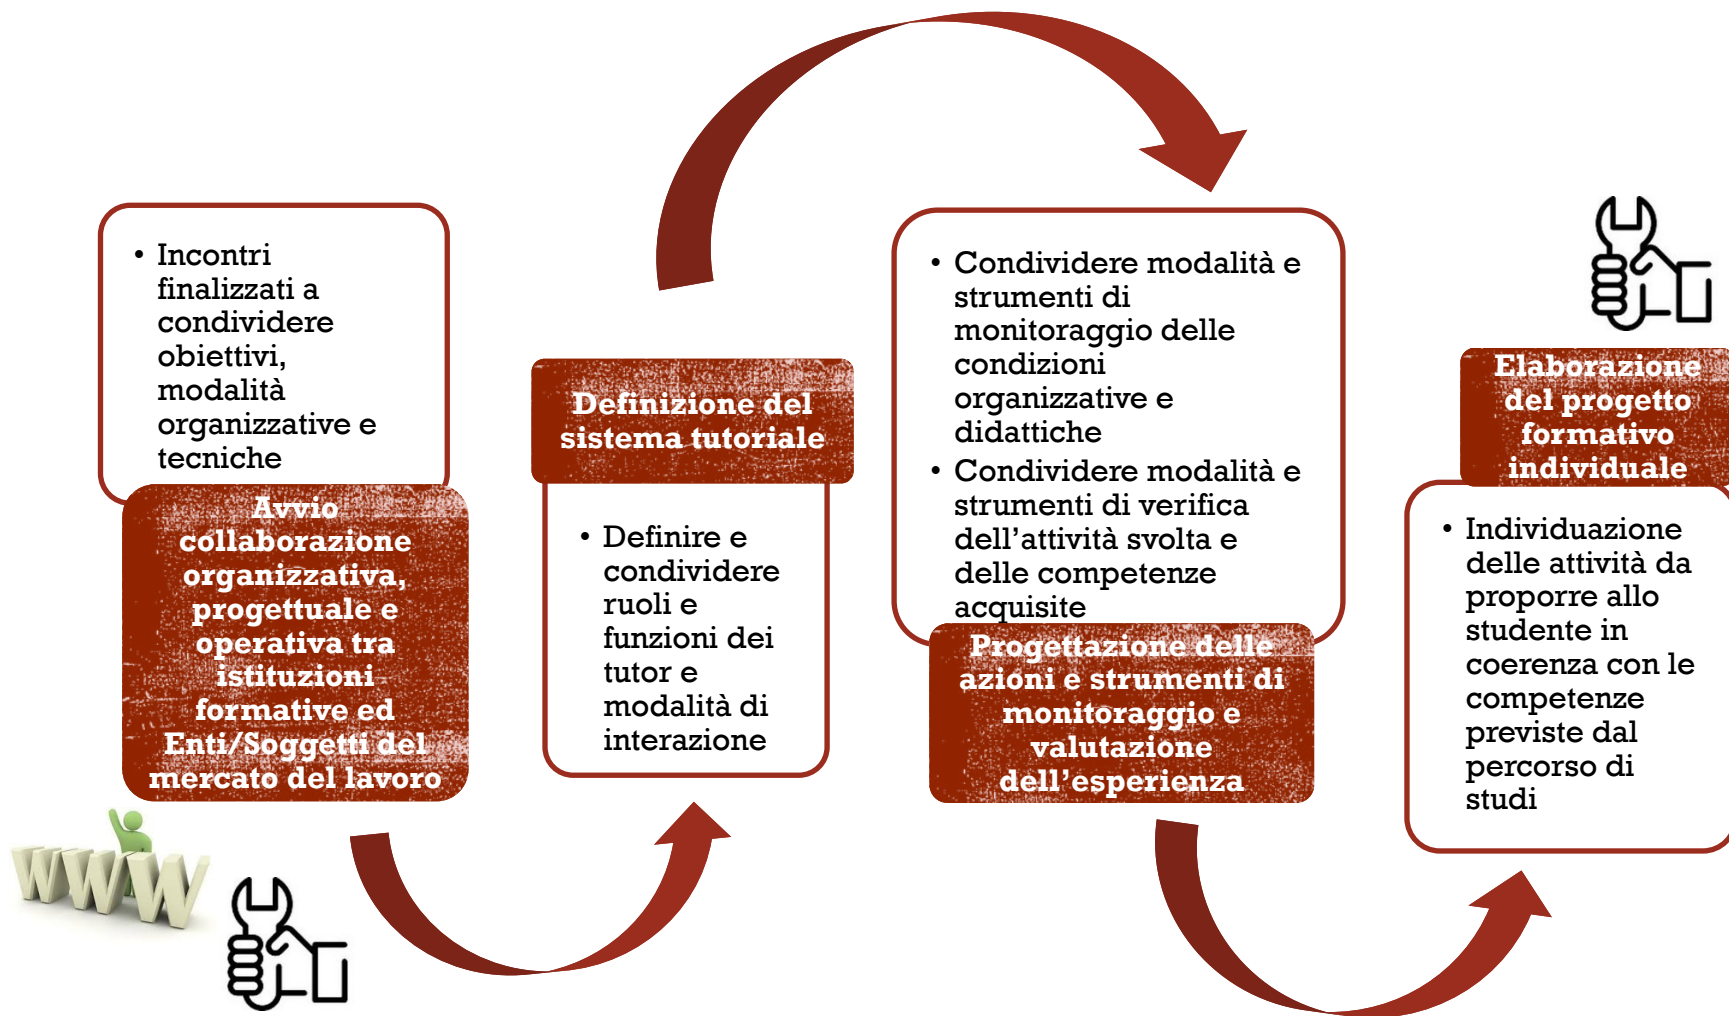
• Incontri finalizzati a condividere obiettivi, modalità organizzative e tecniche

Avvio collaborazione organizzativa, progettuale e operativa tra istituzioni formative ed Enti/Soggetti del mercato del lavoro

WWW

Definizione del sistema tutoriale

• Definire e condividere ruoli e funzioni dei tutor e modalità di interazione

• Condividere modalità e strumenti di monitoraggio delle condizioni organizzative e didattiche
• Condividere modalità e strumenti di verifica dell'attività svolta e delle competenze acquisite

Progettazione delle azioni e strumenti di monitoraggio e valutazione dell'esperienza

Elaborazione del progetto formativo individuale

• Individuazione delle attività da proporre allo studente in coerenza con le competenze previste dal percorso di studi